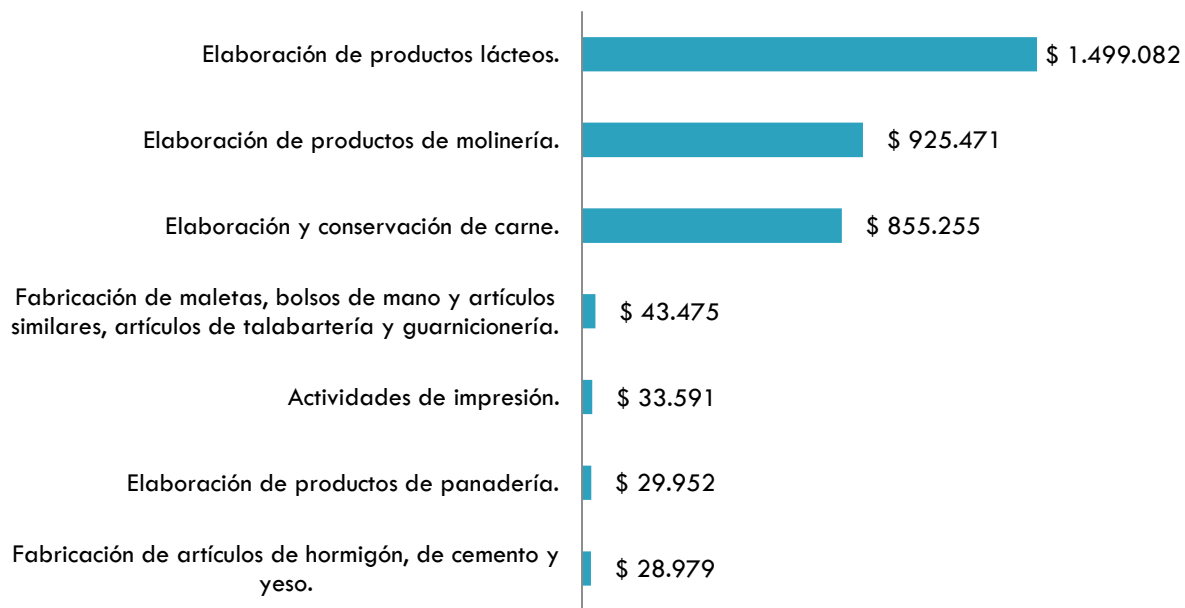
Elaboración de productos lácteos. $ 1.499.082

Elaboración de productos de molinería. $ 925.471

Elaboración y conservación de carne. $ 855.255

Fabricación de maletas, bolsos de mano y artículos similares, artículos de talabartería y guarnicionería. $ 43.475

Actividades de impresión. $ 33.591

Elaboración de productos de panadería. $ 29.952

Fabricación de artículos de hormigón, de cemento y yeso. $ 28.979